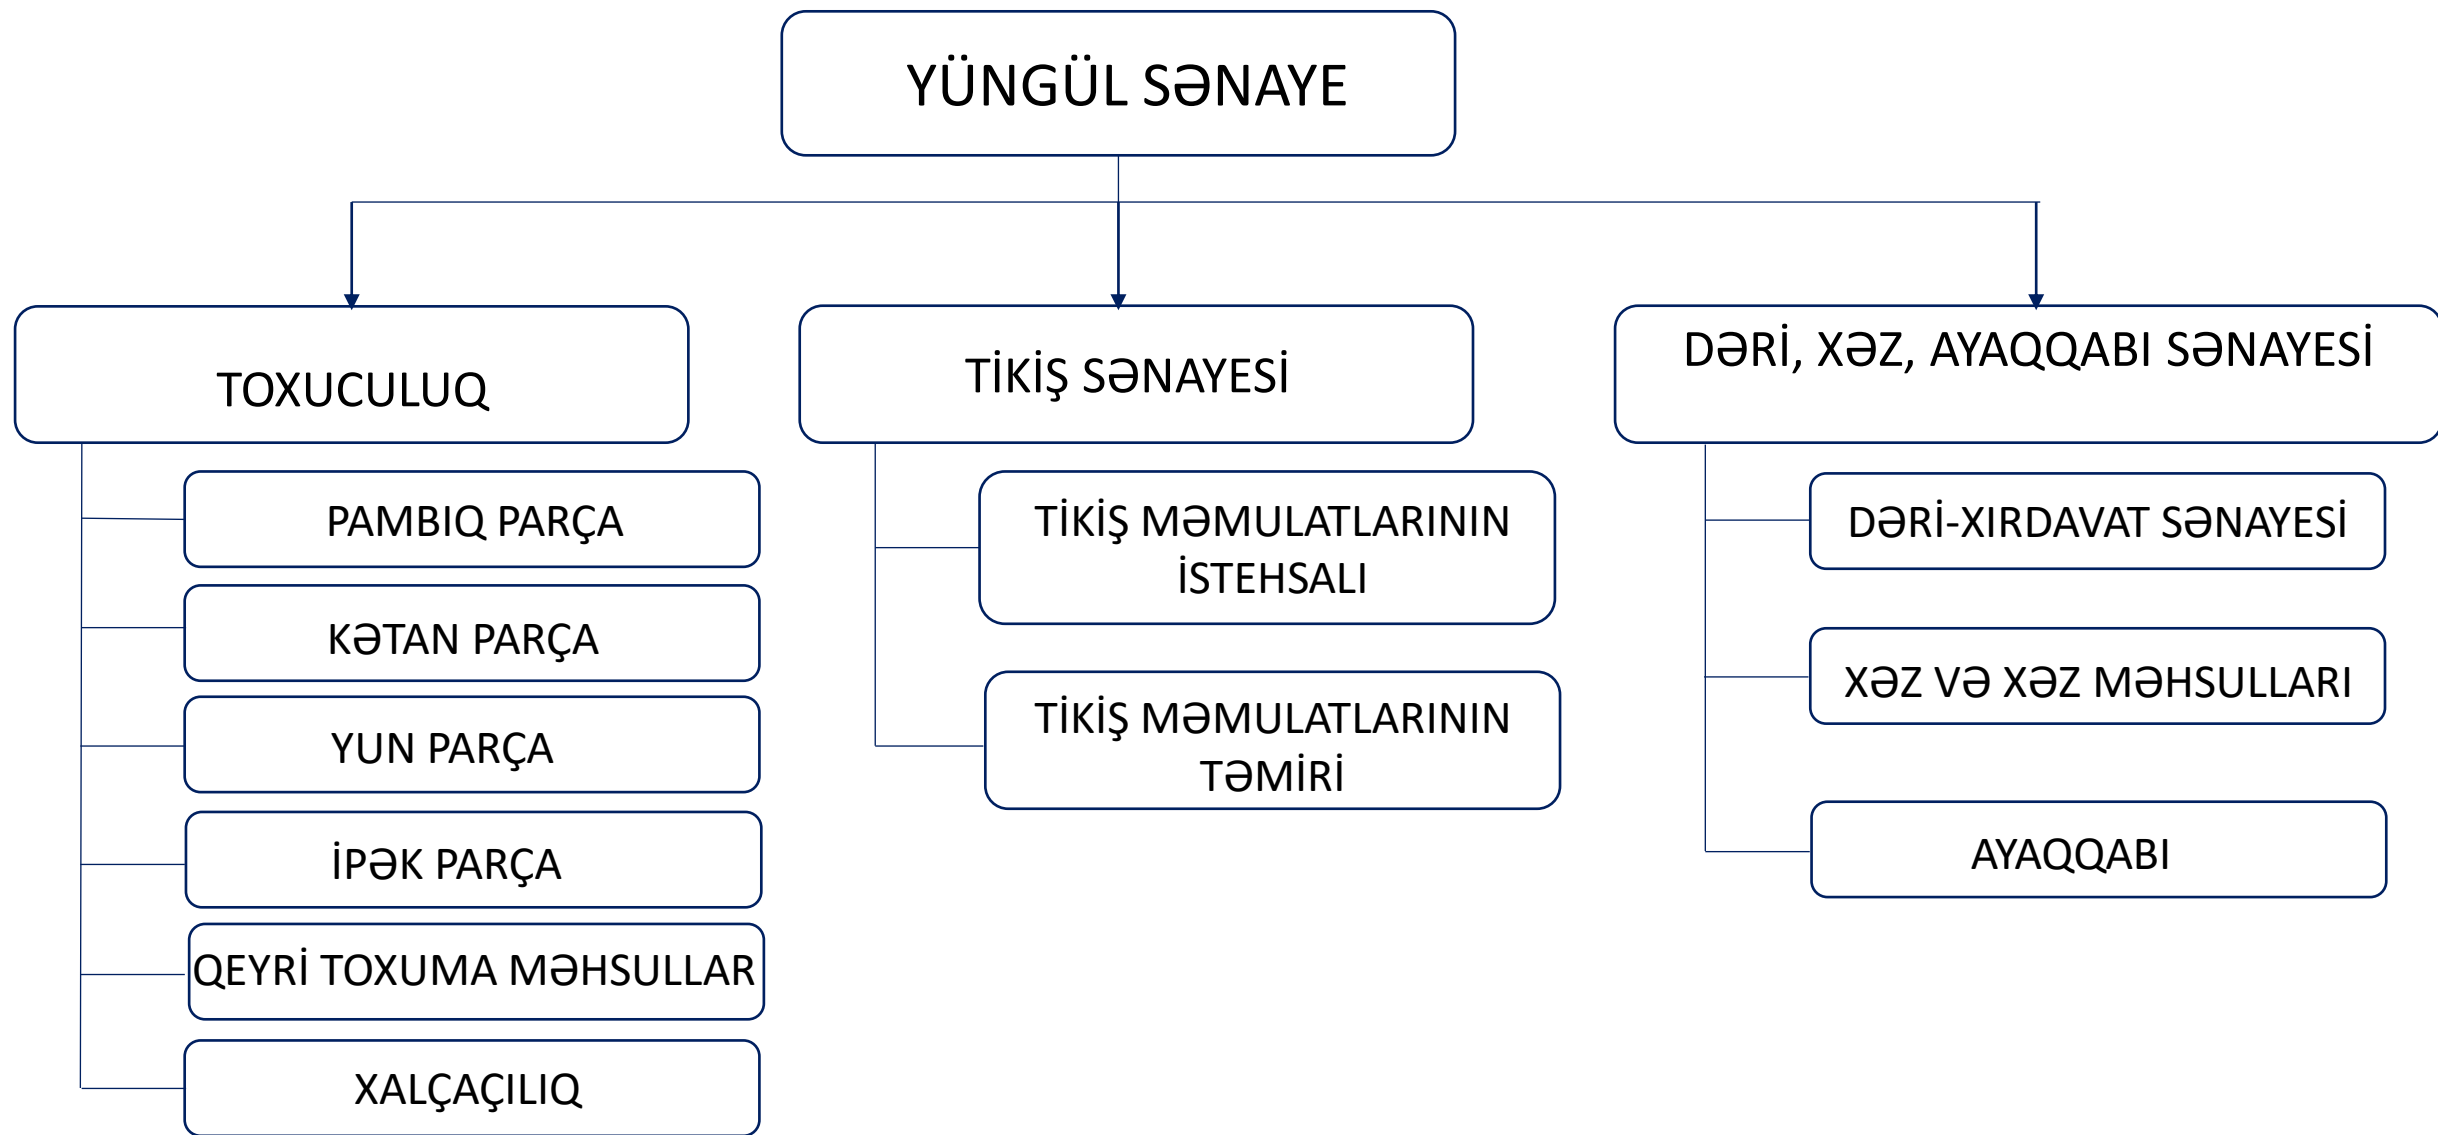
YÜNGÜL SƏNAYE

TOXUCULUQ

PAMBIQ PARÇA

KƏTAN PARÇA

YUN PARÇA

İPƏK PARÇA

QEYRİ TOXUMA MƏHSULLAR

XALÇAÇILIQ

TİKİŞ SƏNAYESİ

TİKİŞ MƏMULATLARININ İSTEHSALI

TİKİŞ MƏMULATLARININ TƏMİRİ

DƏRİ, XƏZ, AYAQQABI SƏNAYESİ

DƏRİ-XIRDAVAT SƏNAYESİ

XƏZ VƏ XƏZ MƏHSULLARI

AYAQQABI